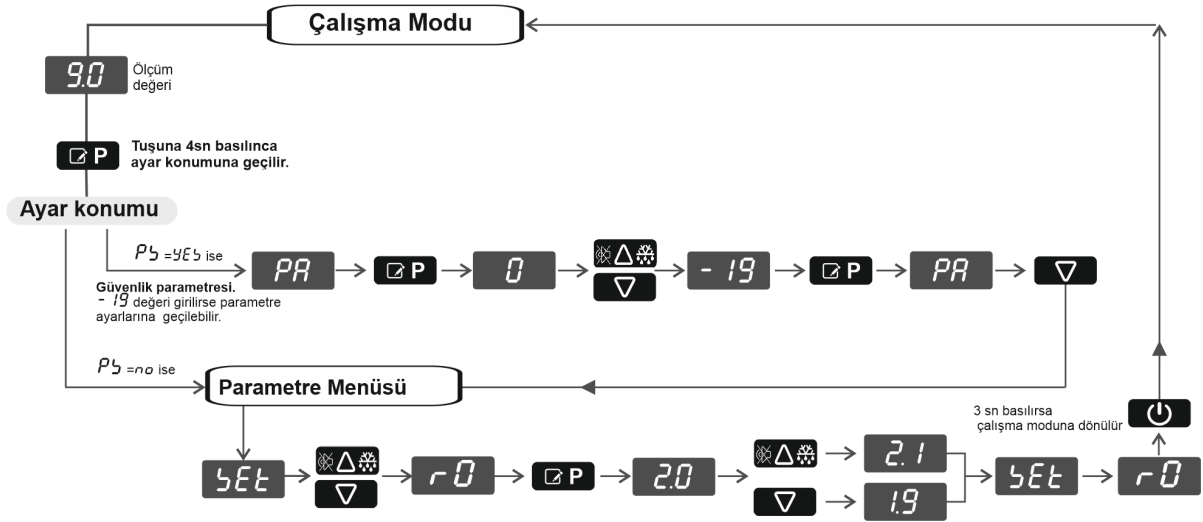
Çalışma Modu

9.0 Ölçüm değeri

P Tuşuna 4sn basılınca ayar konumuna geçilir.

Ayar konumu

PS =YES ise

PA → P → 0 → Δ ∇ → -19 → P → PA → ∇

Güvenlik parametresi.
-19 değeri girilirse parametre ayarlarına geçilebilir.

PS =no ise

Parametre Menüsü

SEt → Δ ∇ → r0 → P → 2.0 → Δ → 2.1
∇ → 1.9
→ SEt → r0

3 sn basılırsa çalışma moduna dönülür